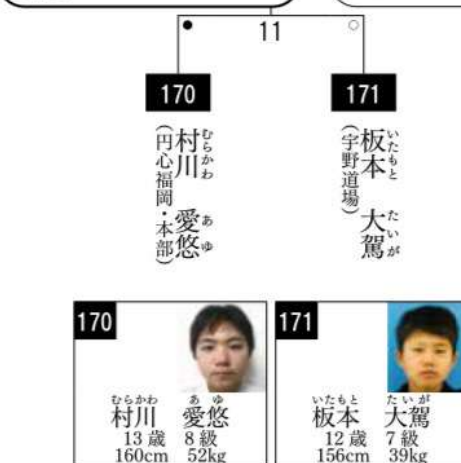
11

170

村川(むらかわ) 愛悠(あゆ)
(円心福岡・本部)

171

板本(いたもと) 大駕(たいが)
(宇野道場)

170

村川(むらかわ) 愛悠(あゆ)
13歳 8級
160cm 52kg

171

板本(いたもと) 大駕(たいが)
12歳 7級
156cm 39kg